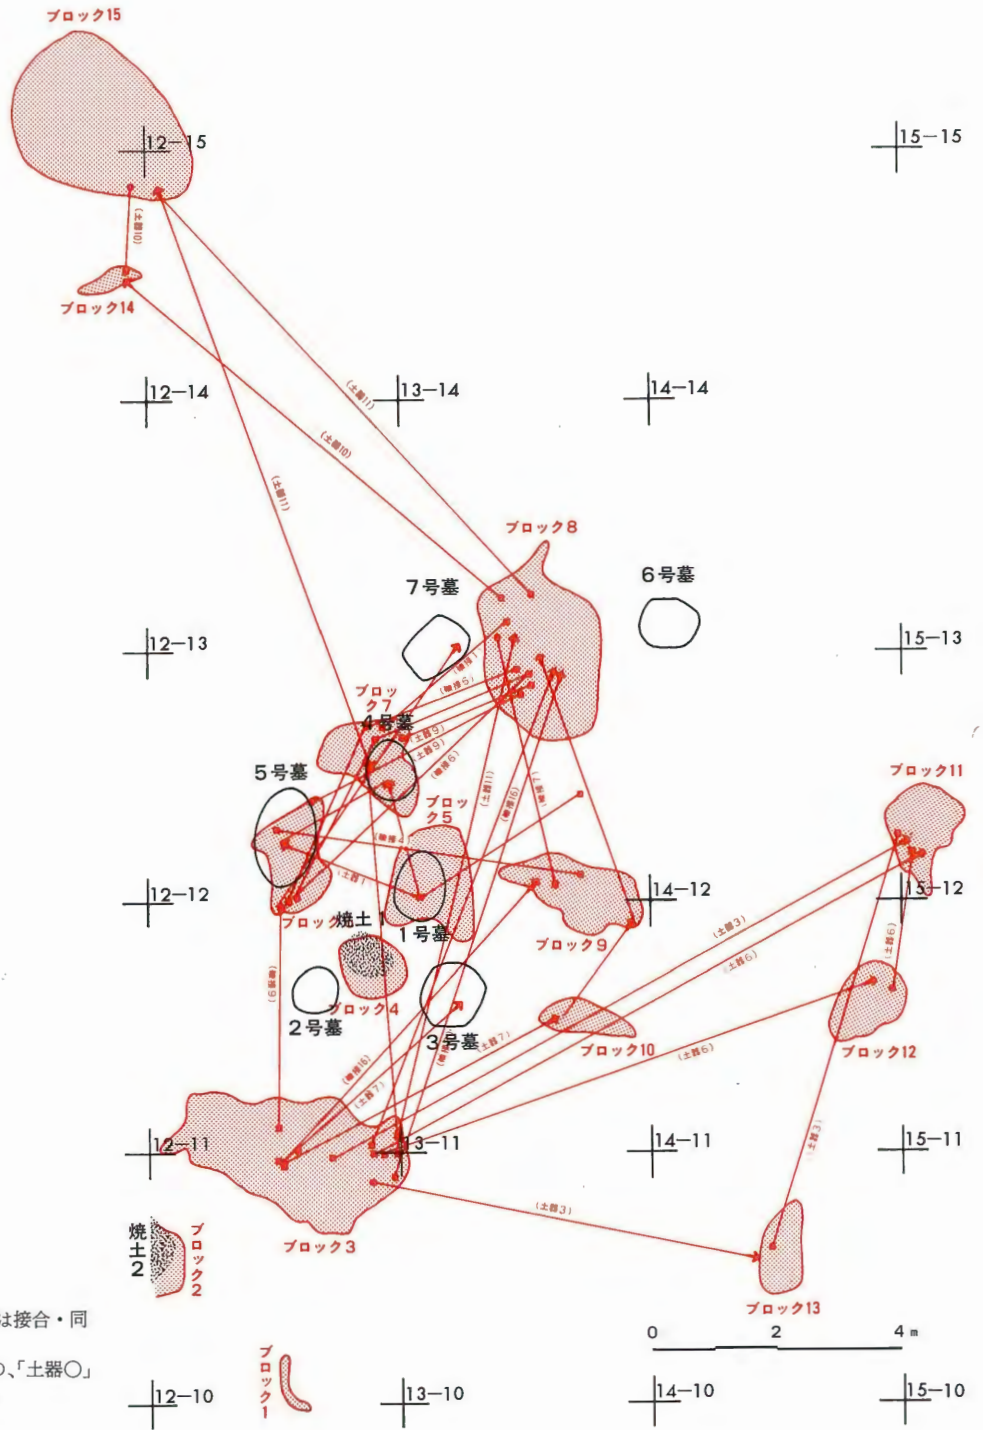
ブロック15

12−15

15−15

(土器10)

ブロック14

12−14

13−14

14−14

(土器11)

(土器10)

(土器11)

ブロック8

7号墓

6号墓

12−13

15−13

ブロック7

4号墓

(土器5)

(土器9)

(土器9)

(土器6)

(土器11)

(土器16)

5号墓

ブロック5

ブロック11

(土器4)

(土器7)

12−12

14−12

15−12

ブロック6

焼土1

1号墓

ブロック9

(土器3)

(土器6)

(土器6)

(土器9)

ブロック4

2号墓

3号墓

(土器7)

ブロック10

(土器6)

ブロック12

(土器16)

(土器7)

12−11

13−11

14−11

15−11

(土器3)

(土器3)

焼土2

ブロック2

ブロック3

ブロック13

は接合・同

の、「土器○」

0 2 4 m

ブロック1

12−10

13−10

14−10

15−10